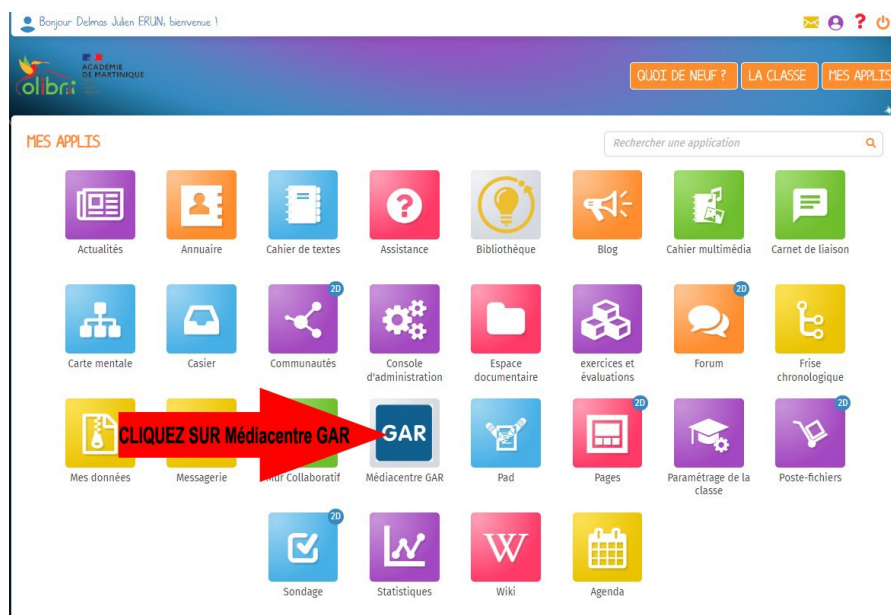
Bonjour Delmas Julien ERUN, bienvenue !

ACADÉMIE DE MARTINIQUE

olibri

QUOI DE NEUF ? LA CLASSE MES APPLIS

MES APPLIS

Rechercher une application

Actualités
Annuaire
Cahier de textes
Assistance
Bibliothèque
Blog
Cahier multimédia
Carnet de liaison

Carte mentale
Casier
2D
Communautés
Console d'administration
Espace documentaire
exercices et évaluations
2D
Forum
Frise chronologique

Mes données
Messagerie
Mur Collaboratif
GAR
Médiacentre GAR
Pad
2D
Pages
Paramétrage de la classe
2D
Poste-fichiers

CLIQUEZ SUR Médiacentre GAR

2D
Sondage
Statistiques
W
Wiki
Agenda